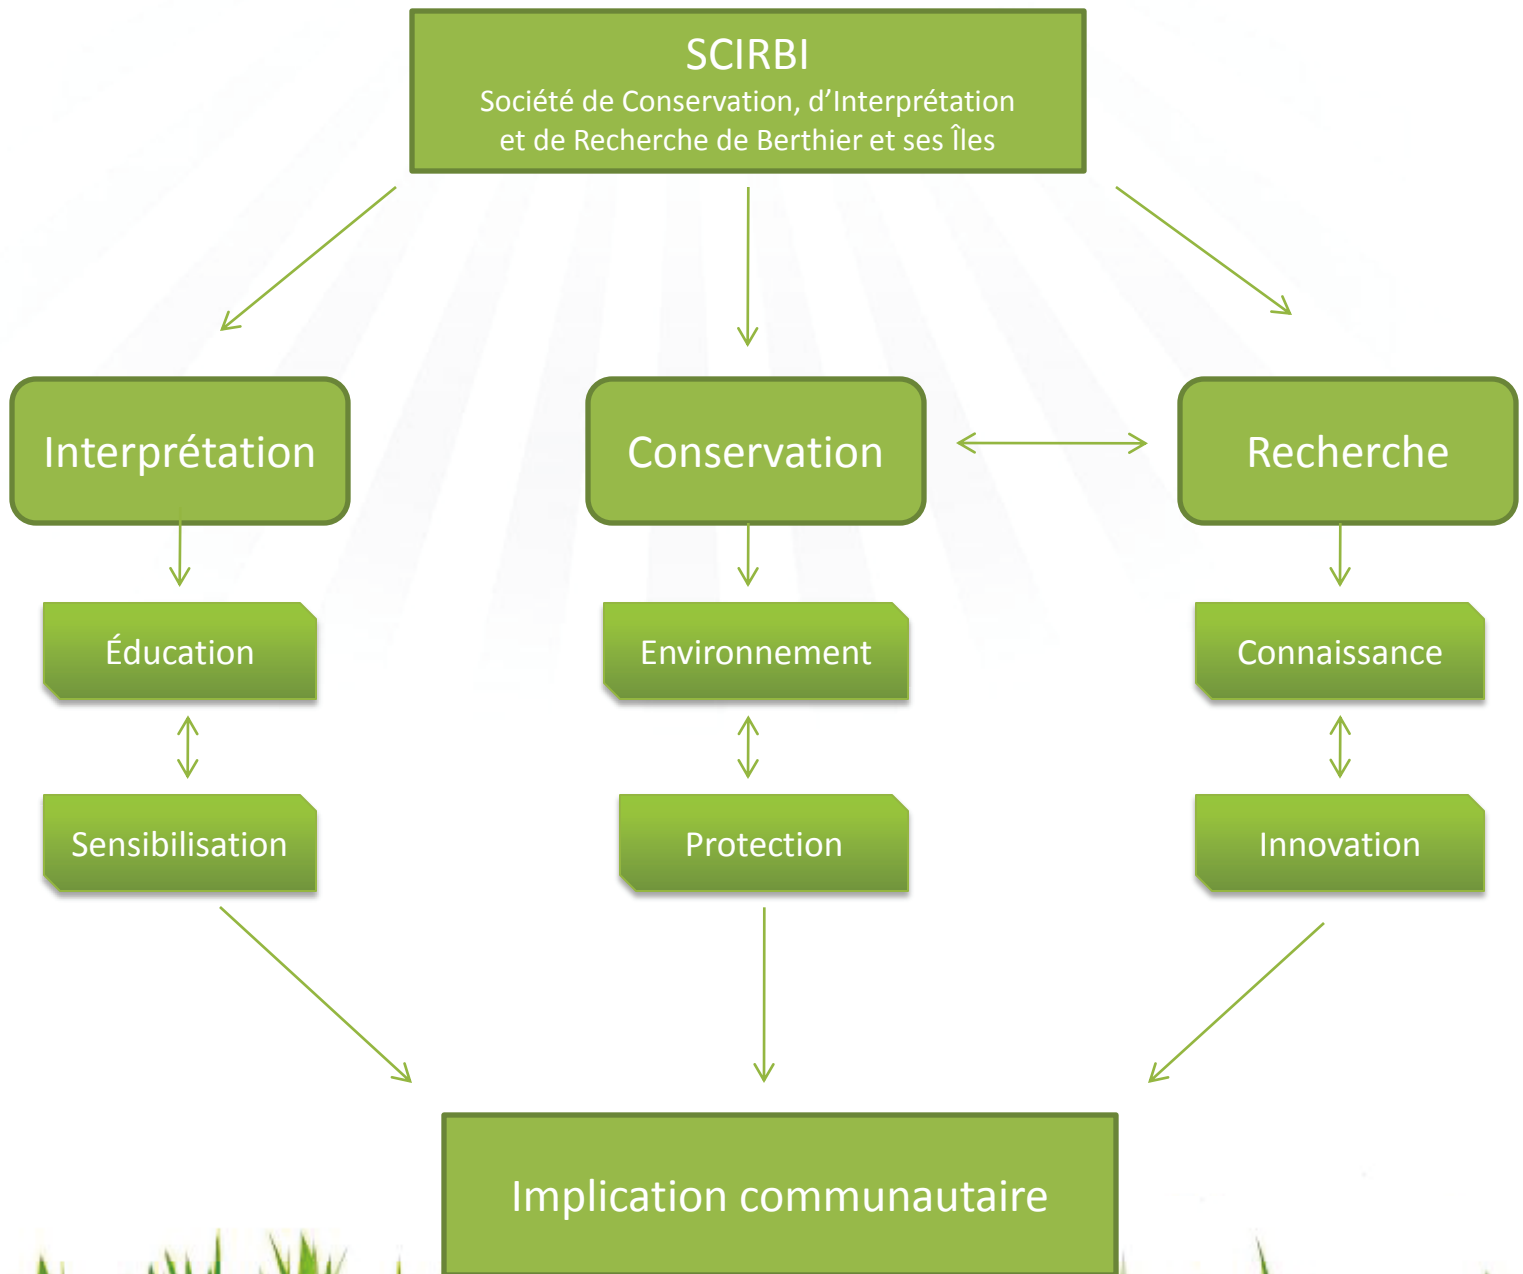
SCIRBI
Société de Conservation, d’Interprétation et de Recherche de Berthier et ses Îles

Interprétation

Conservation

Recherche

Éducation

Environnement

Connaissance

Sensibilisation

Protection

Innovation

Implication communautaire